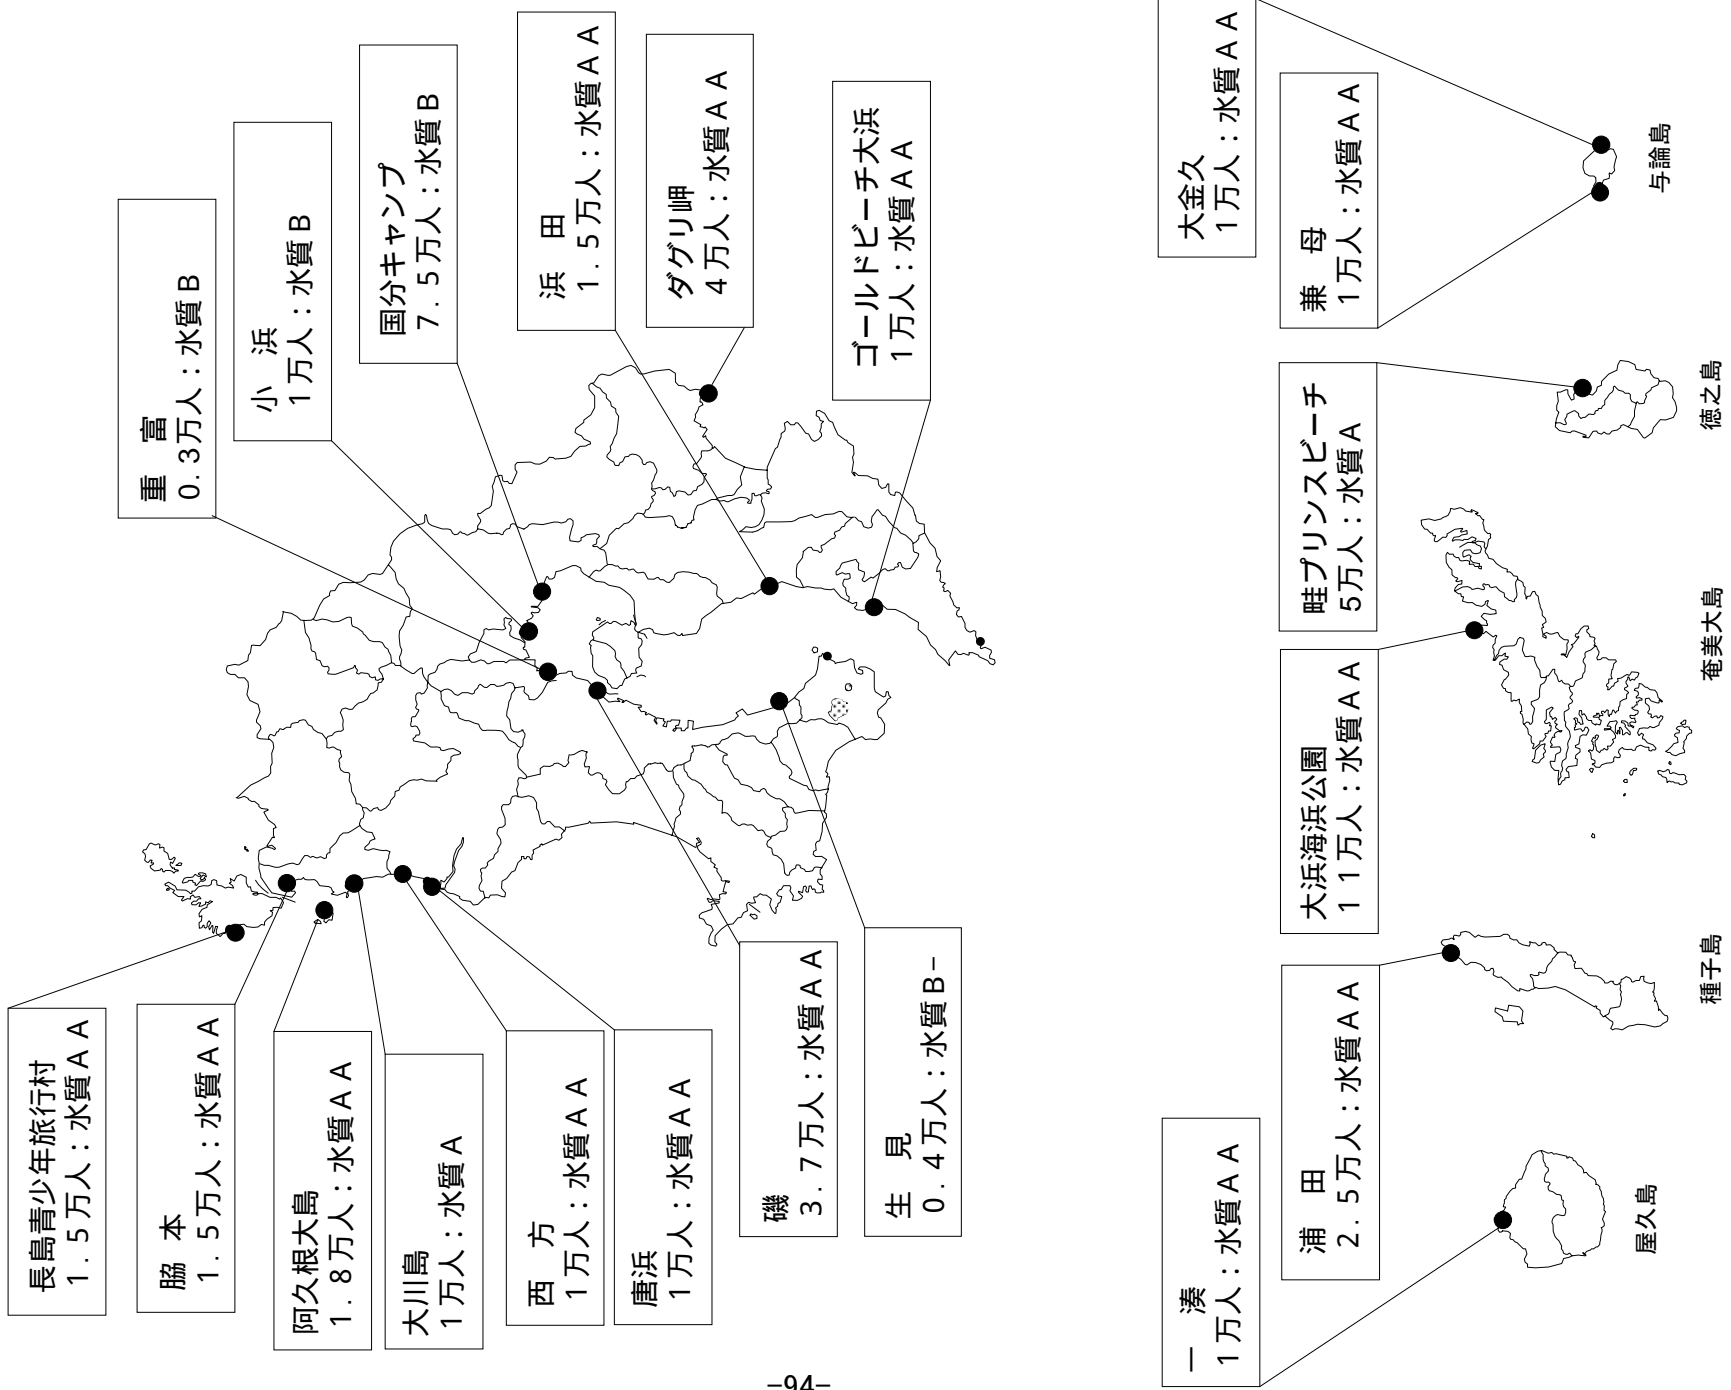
長島青少年旅行村
1．5万人：水質ＡＡ

脇　本
1．5万人：水質ＡＡ

阿久根大島
1．8万人：水質ＡＡ

大川島
1万人：水質Ａ

西　方
1万人：水質ＡＡ

唐浜
1万人：水質ＡＡ

磯
3．7万人：水質ＡＡ

生　見
0．4万人：水質Ｂ-

重　富
0．3万人：水質Ｂ

小　浜
1万人：水質Ｂ

国分キャンプ
7．5万人：水質Ｂ

浜　田
1．5万人：水質ＡＡ

ダグリ岬
4万人：水質ＡＡ

ゴールドビーチ大浜
1万人：水質ＡＡ

一　湊
1万人：水質ＡＡ

浦　田
2．5万人：水質ＡＡ

大浜海浜公園
11万人：水質ＡＡ

畦プリンスビーチ
5万人：水質Ａ

兼　母
1万人：水質ＡＡ

大金久
1万人：水質ＡＡ

屋久島

種子島

奄美大島

徳之島

与論島

－94－